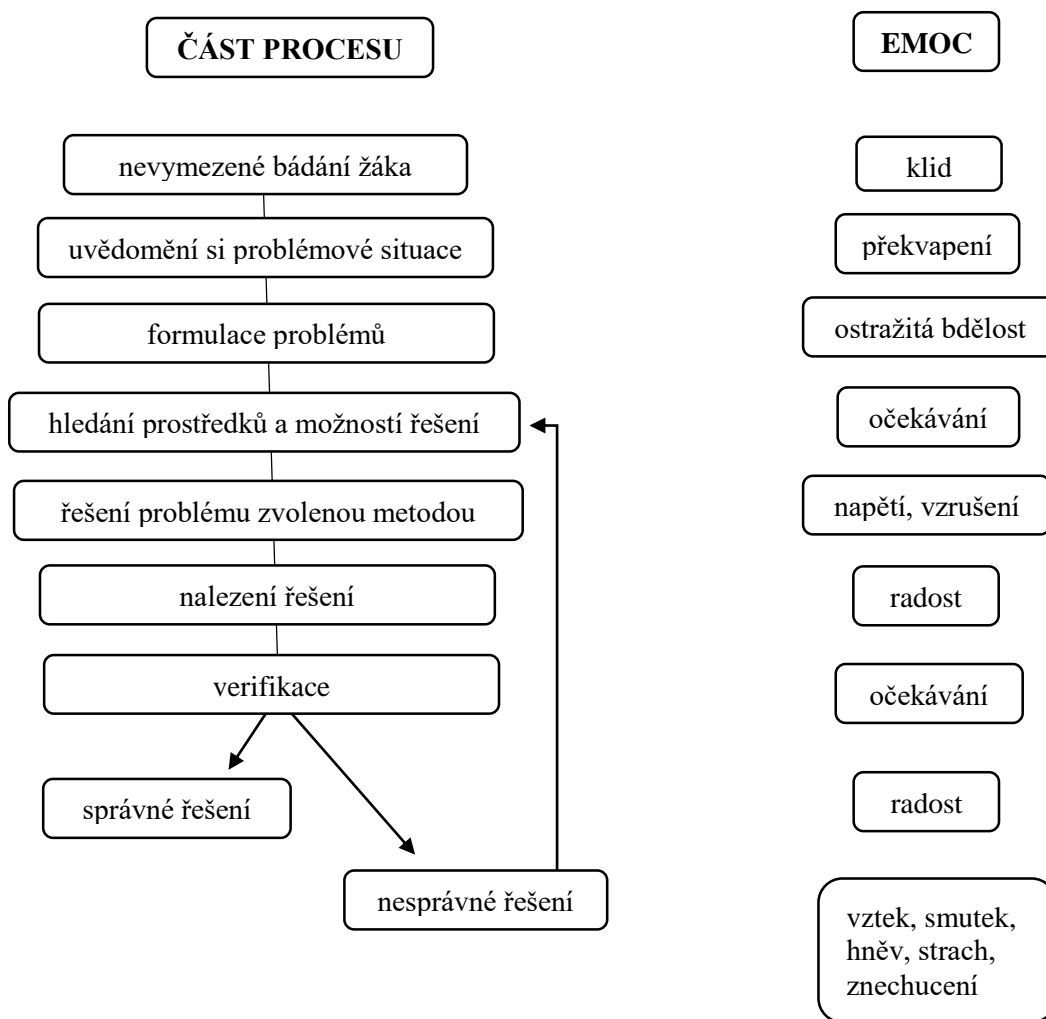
ČÁST PROCESU

EMOC

nevymezené bádání žáka

klid

uvědomění si problémové situace

překvapení

formulace problémů

ostražitá bdělost

hledání prostředků a možností řešení

očekávání

řešení problému zvolenou metodou

napětí, vzrušení

nalezení řešení

radost

verifikace

očekávání

správné řešení

radost

nesprávné řešení

vztek, smutek, hněv, strach, znechucení